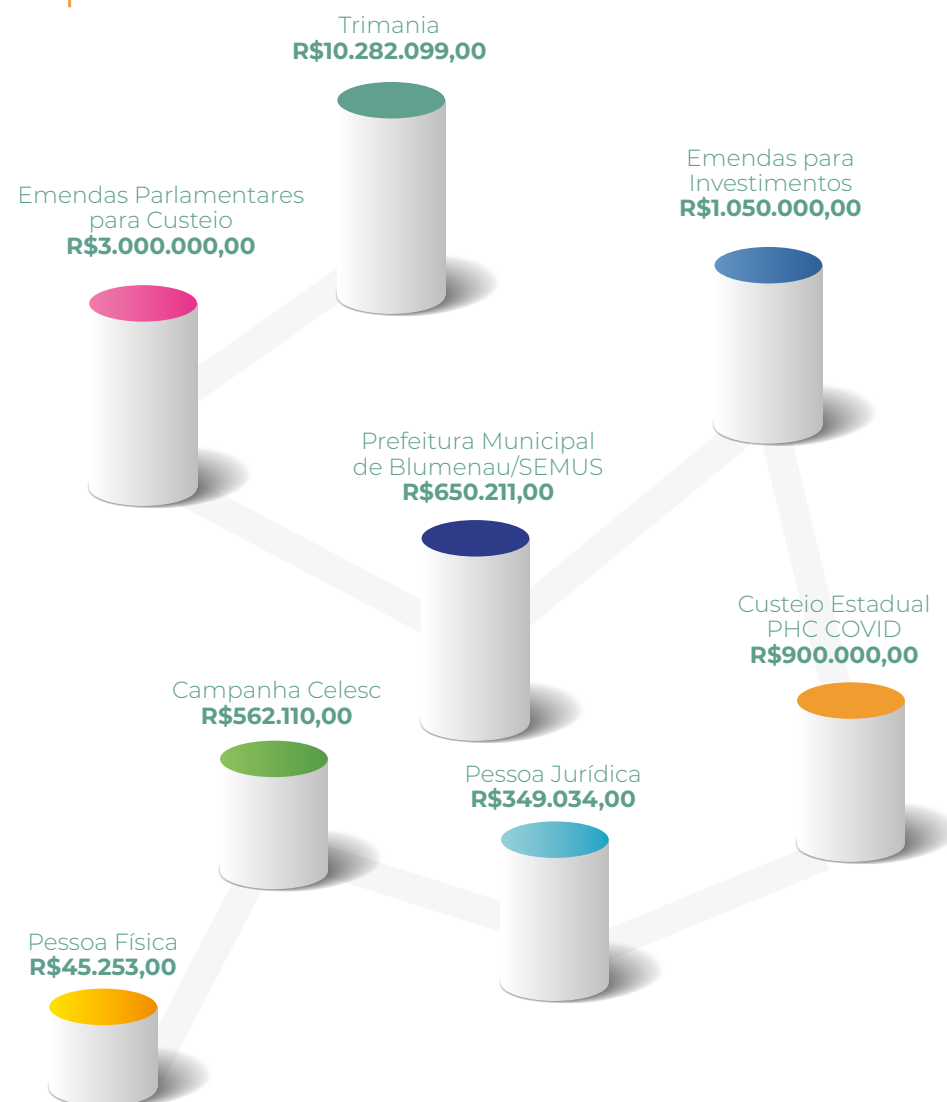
Trimania
R$10.282.099,00

Emendas Parlamentares para Custeio
R$3.000.000,00

Emendas para Investimentos
R$1.050.000,00

Prefeitura Municipal de Blumenau/SEMUS
R$650.211,00

Custeio Estadual PHC COVID
R$900.000,00

Campanha Celesc
R$562.110,00

Pessoa Jurídica
R$349.034,00

Pessoa Física
R$45.253,00